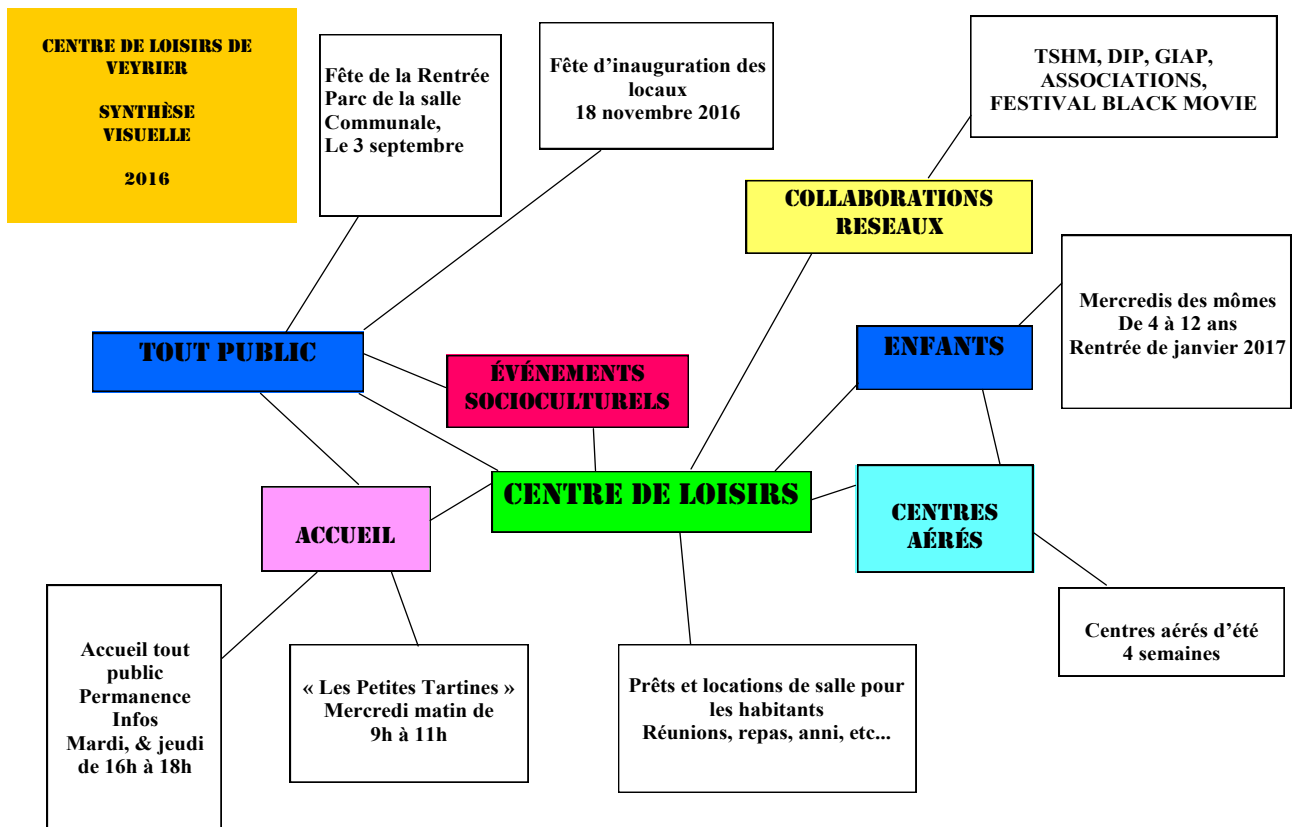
CENTRE DE LOISIRS DE VEYRIER

SYNTHÈSE VISUELLE

2016

Fête de la Rentrée Parc de la salle Communale, Le 3 septembre

Fête d'inauguration des locaux 18 novembre 2016

TSHM, DIP, GIAP, ASSOCIATIONS, FESTIVAL BLACK MOVIE

COLLABORATIONS RESEAUX

TOUT PUBLIC

ÉVÉNEMENTS SOCIOCULTURELS

ENFANTS

Mercredis des mômes De 4 à 12 ans Rentrée de janvier 2017

CENTRE DE LOISIRS

ACCUEIL

CENTRES AÉRÉS

Centres aérés d'été 4 semaines

Accueil tout public Permanence Infos Mardi, & jeudi de 16h à 18h

« Les Petites Tartines » Mercredi matin de 9h à 11h

Prêts et locations de salle pour les habitants Réunions, repas, anni, etc...